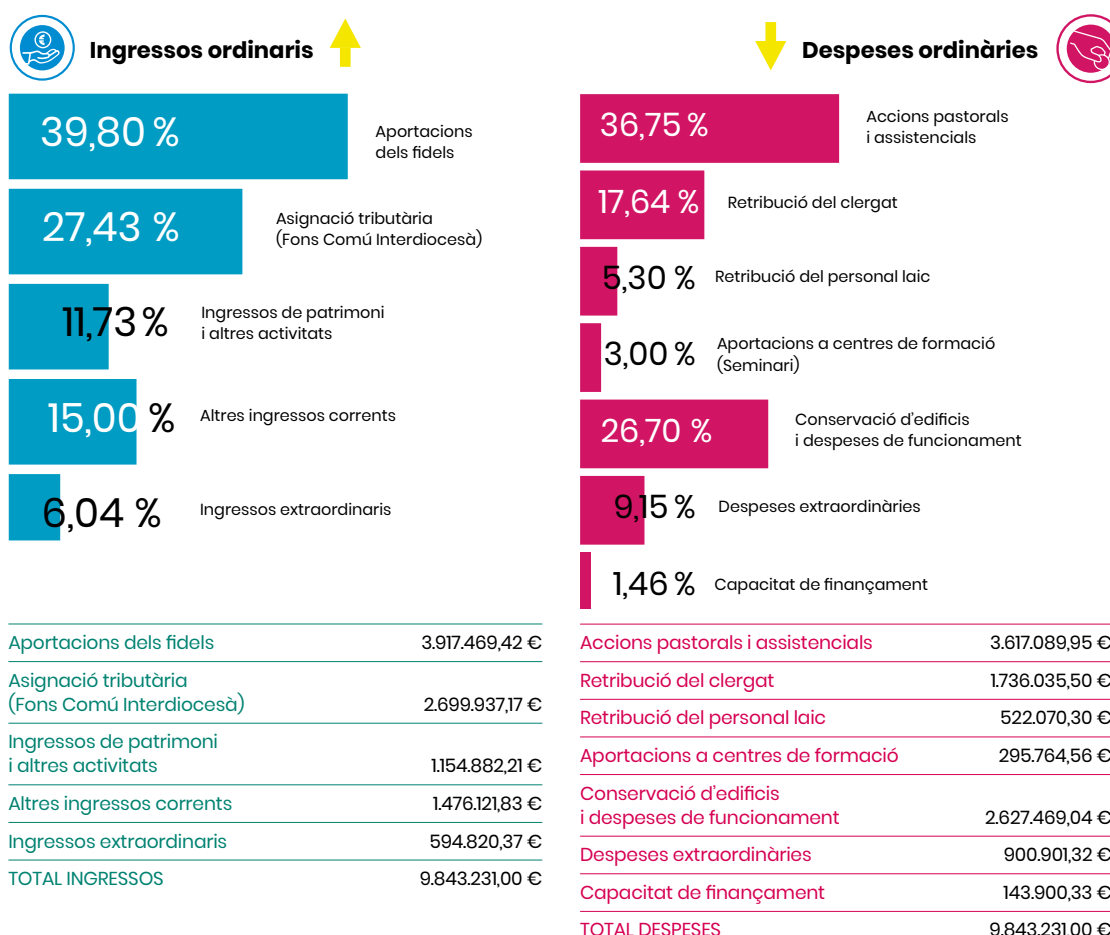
Ingressos ordinaris

Despeses ordinàries

39,80 % Aportacions dels fidels

27,43 % Asignació tributària (Fons Comú Interdiocesà)

11,73 % Ingressos de patrimoni i altres activitats

15,00 % Altres ingressos corrents

6,04 % Ingressos extraordinaris

36,75 % Accions pastorals i assistencials

17,64 % Retribució del clergat

5,30 % Retribució del personal laic

3,00 % Aportacions a centres de formació (Seminari)

26,70 % Conservació d'edificis i despeses de funcionament

9,15 % Despeses extraordinàries

1,46 % Capacitat de finançament

| | |
|---|---|
| Aportacions dels fidels | 3.917.469,42 € |
| Asignació tributària (Fons Comú Interdiocesà) | 2.699.937,17 € |
| Ingressos de patrimoni i altres activitats | 1.154.882,21 € |
| Altres ingressos corrents | 1.476.121,83 € |
| Ingressos extraordinaris | 594.820,37 € |
| TOTAL INGRESSOS | 9.843.231,00 € |

| | |
|---|---|
| Accions pastorals i assistencials | 3.617.089,95 € |
| Retribució del clergat | 1.736.035,50 € |
| Retribució del personal laic | 522.070,30 € |
| Aportacions a centres de formació | 295.764,56 € |
| Conservació d'edificis i despeses de funcionament | 2.627.469,04 € |
| Despeses extraordinàries | 900.901,32 € |
| Capacitat de finançament | 143.900,33 € |
| TOTAL DESPESES | 9.843.231,00 € |